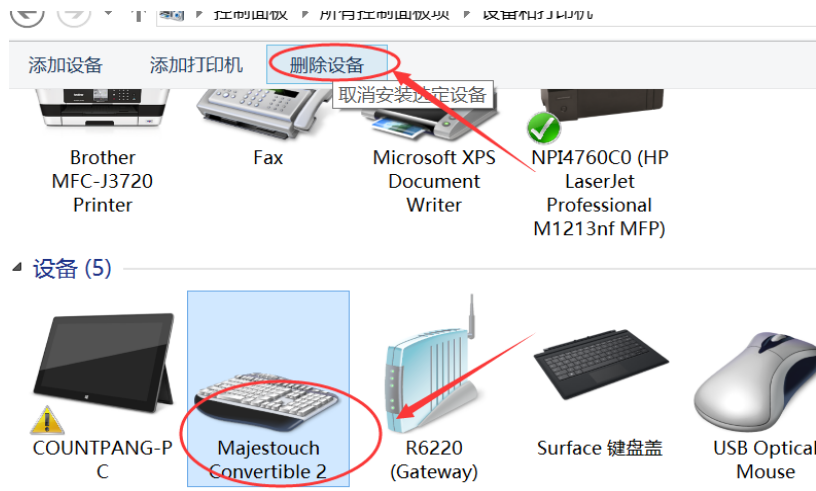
控制面板 › 所有控制面板项 › 设备和打印机

添加设备
添加打印机
删除设备
取消安装选定设备

Brother MFC-J3720 Printer

Fax

Microsoft XPS Document Writer

NPI4760C0 (HP LaserJet Professional M1213nf MFP)

设备 (5)

COUNTPANG-PC

Majestouch Convertible 2

R6220 (Gateway)

Surface 键盘盖

USB Optical Mouse